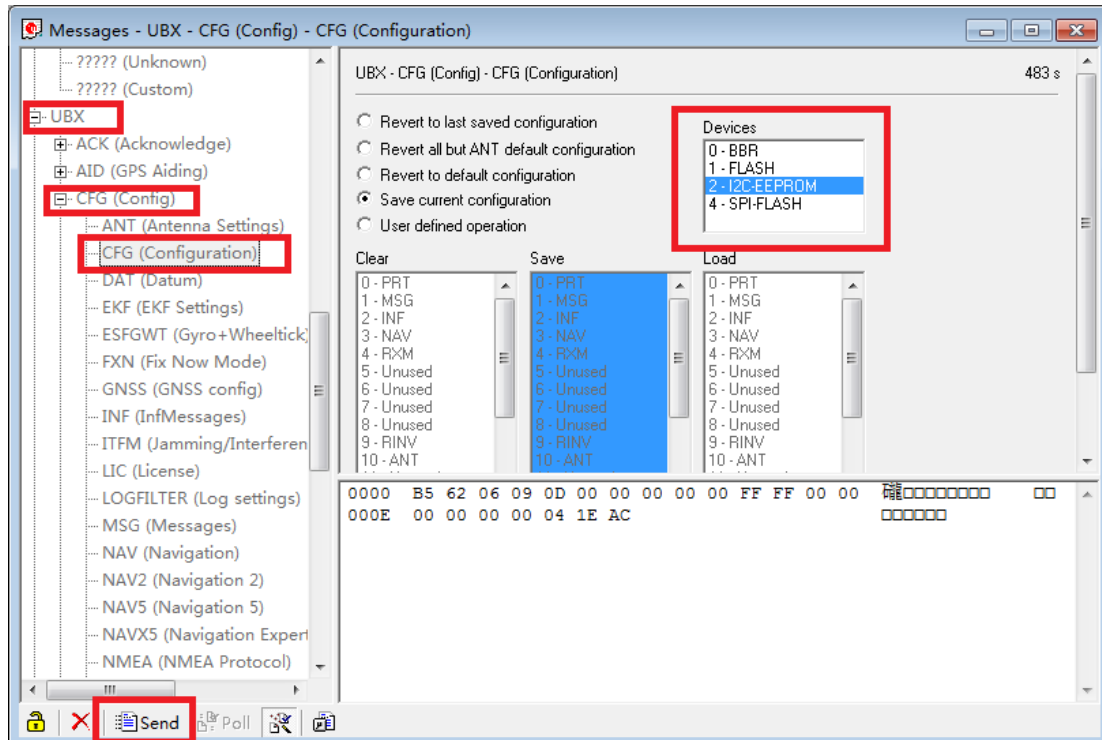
Messages - UBX - CFG (Config) - CFG (Configuration)

????? (Unknown)
????? (Custom)
UBX
ACK (Acknowledge)
AID (GPS Aiding)
CFG (Config)
ANT (Antenna Settings)
CFG (Configuration)
DAT (Datum)
EKF (EKF Settings)
ESFGWT (Gyro+Wheeltick)
FXN (Fix Now Mode)
GNSS (GNSS config)
INF (InfMessages)
ITFM (Jamming/Interferen
LIC (License)
LOGFILTER (Log settings)
MSG (Messages)
NAV (Navigation)
NAV2 (Navigation 2)
NAV5 (Navigation 5)
NAVX5 (Navigation Expert
NMEA (NMEA Protocol)

UBX - CFG (Config) - CFG (Configuration)
483 s

Revert to last saved configuration
Revert all but ANT default configuration
Revert to default configuration
Save current configuration
User defined operation

Devices
0 - BBR
1 - FLASH
2 - I2C-EEPROM
4 - SPI-FLASH

Clear
0 - PRT
1 - MSG
2 - INF
3 - NAV
4 - RXM
5 - Unused
6 - Unused
7 - Unused
8 - Unused
9 - RINV
10 - ANT

Save
0 - PRT
1 - MSG
2 - INF
3 - NAV
4 - RXM
5 - Unused
6 - Unused
7 - Unused
8 - Unused
9 - RINV
10 - ANT

Load
0 - PRT
1 - MSG
2 - INF
3 - NAV
4 - RXM
5 - Unused
6 - Unused
7 - Unused
8 - Unused
9 - RINV
10 - ANT

0000 B5 62 06 09 0D 00 00 00 00 00 FF FF 00 00
000E 00 00 00 00 04 1E AC

Send
Poll